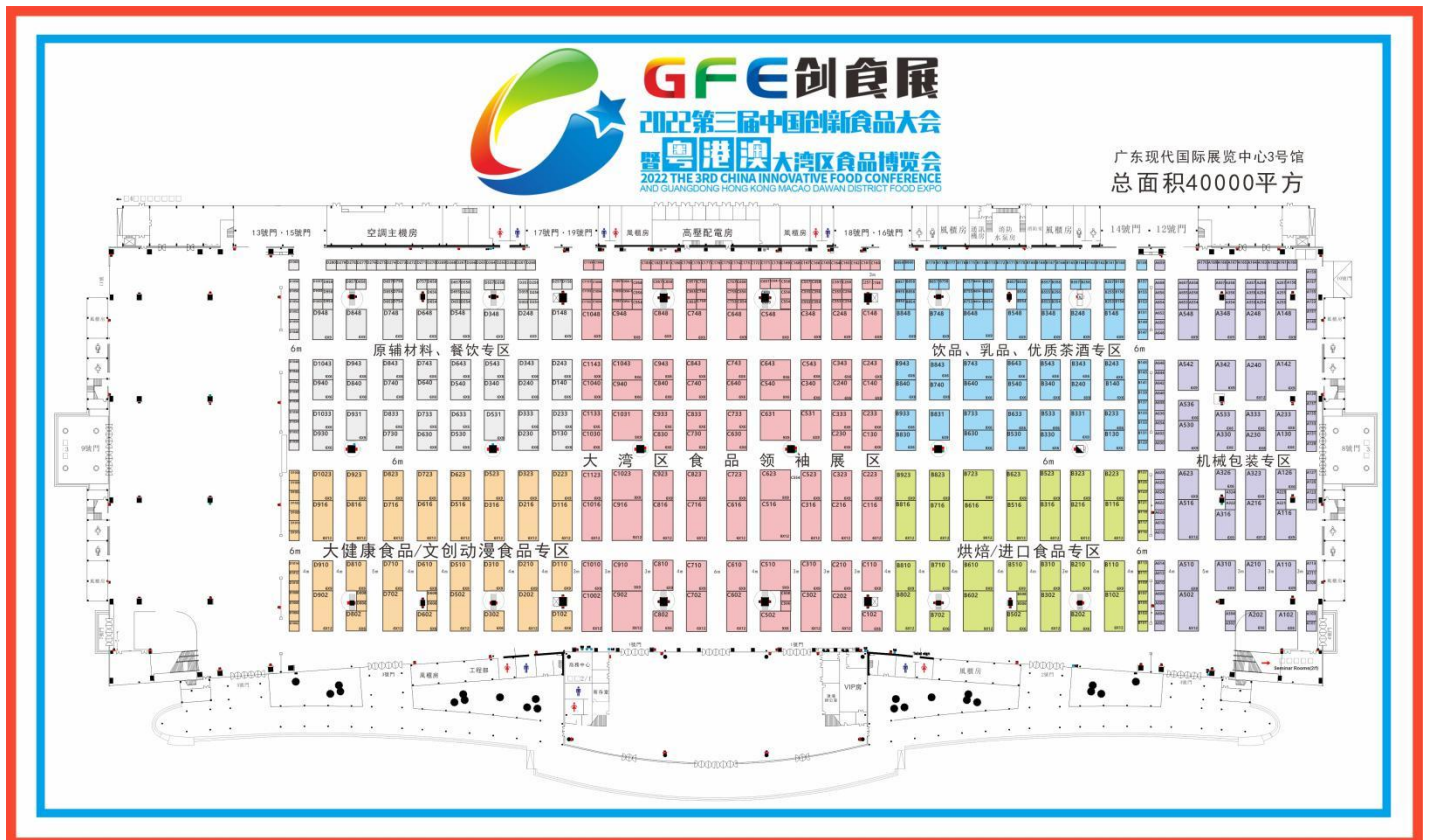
GFE创食展
2022第三届中国创新食品大会
暨粤港澳大湾区食品博览会
2022 THE 3RD CHINA INNOVATIVE FOOD CONFERENCE
AND GUANGDONG HONG KONG MACAO DAWAN DISTRICT FOOD EXPO

广东现代国际展览中心3号馆
总面积40000平方

13號門、15號門
空调主機房
17號門、19號門
風櫃房
高壓配電房
風櫃房
18號門、16號門
風櫃房
14號門、12號門

原辅材料、餐饮专区
饮品、乳品、优质茶酒专区
大湾区食品领袖展区
机械包装专区
大健康食品/文创动漫食品专区
烘焙/进口食品专区

D948 D848 D748 D648 D548 D348 D248 D148
C1048 C948 C848 C748 C648 C548 C348 C248 C148
B848 B748 B648 B548 B348 B248 B148
A548 A348 A248 A148

D1043 D943 D843 D743 D643 D543 D343 D243
D940 D840 D740 D640 D540 D340 D240 D140
C1143 C1043 C943 C843 C743 C643 C543 C343 C243
C1140 C940 C840 C740 C640 C540 C340 C240 C140
B943 B843 B743 B643 B543 B343 B243
B840 B740 B640 B540 B340 B240 B140
A542 A342 A240 A142

D1033 D931 D833 D733 D633 D531 D333 D233
D930 D830 D730 D630 D530 D330 D230 D130
C1133 C1031 C933 C833 C733 C631 C531 C333 C233
C1030 C830 C730 C630 C530 C330 C230 C130
B933 B831 B733 B633 B533 B331 B233
B830 B630 B530 B330 B130
A536 A533 A333 A233
A530 A330 A230 A130

D1023 D923 D823 D723 D623 D523 D323 D223
D916 D816 D716 D616 D516 D316 D216 D116
C1123 C1023 C923 C823 C723 C623 C523 C323 C223
C1016 C916 C816 C716 C616 C516 C316 C216 C116
B923 B823 B723 B623 B523 B323 B223
B816 B716 B616 B516 B316 B216 B116
A623 A526 A326 A323 A126
A516 A316 A216 A116

D910 D810 D710 D610 D510 D310 D210 D110
D902 D802 D702 D602 D502 D302 D202 D102
C1010 C910 C810 C710 C610 C510 C310 C210 C110
C1002 C902 C802 C702 C602 C502 C302 C202 C102
B810 B710 B610 B510 B310 B210 B110
B802 B702 B602 B502 B302 B202 B102
A510 A310 A210 A110
A502 A202 A102

6m 6m 6m 6m 6m 6m
9號門 8號門
工程部 風櫃房 VIP房 風櫃房